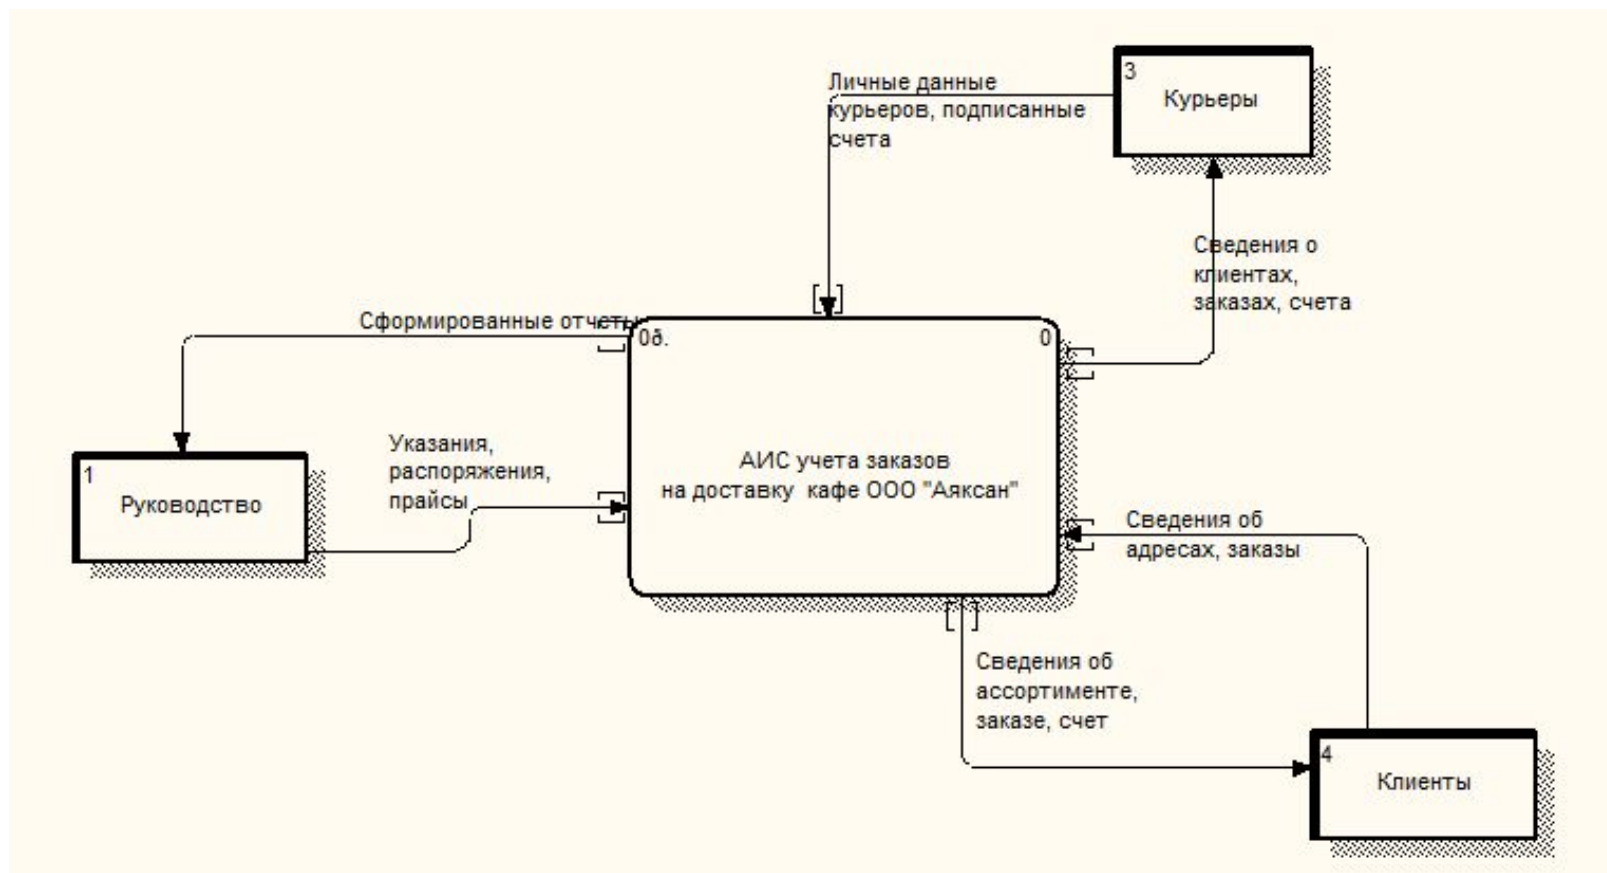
Личные данные курьеров, подписанные счета

3
Курьеры

Сведения о клиентах, заказах, счета

Сформированные отчеты

0д.

0

АИС учета заказов на доставку кафе ООО "Аяксан"

1
Руководство

Указания, распоряжения, прайсы

Сведения об адресах, заказы

Сведения об ассортименте, заказе, счет

4
Клиенты